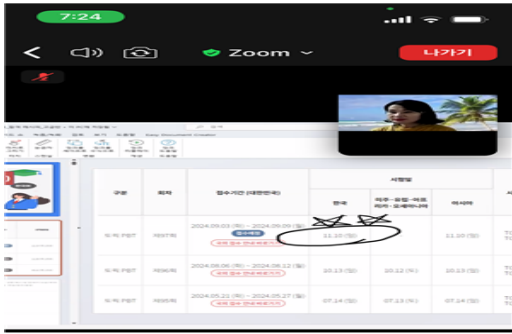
7:24

Zoom

나가기

| 구분 | 회차 | 접수기간 (대한민국) | 한국 | 미주·유럽·아프리카·오세아니아 | 아시아 |
|---|---|---|---|---|---|
| 토픽 PBT | 제97회 | 2024.09.03 (화) ~ 2024.09.09 (월) 접수예정 | 11.10 (일) | | 11.10 (일) |
| 토픽 PBT | 제96회 | 2024.08.06 (화) ~ 2024.08.12 (월) | 10.13 (일) | 10.12 (토) | 10.13 (일) |
| 토픽 PBT | 제95회 | 2024.05.21 (화) ~ 2024.05.27 (월) | 07.14 (일) | 07.13 (토) | 07.14 (일) |